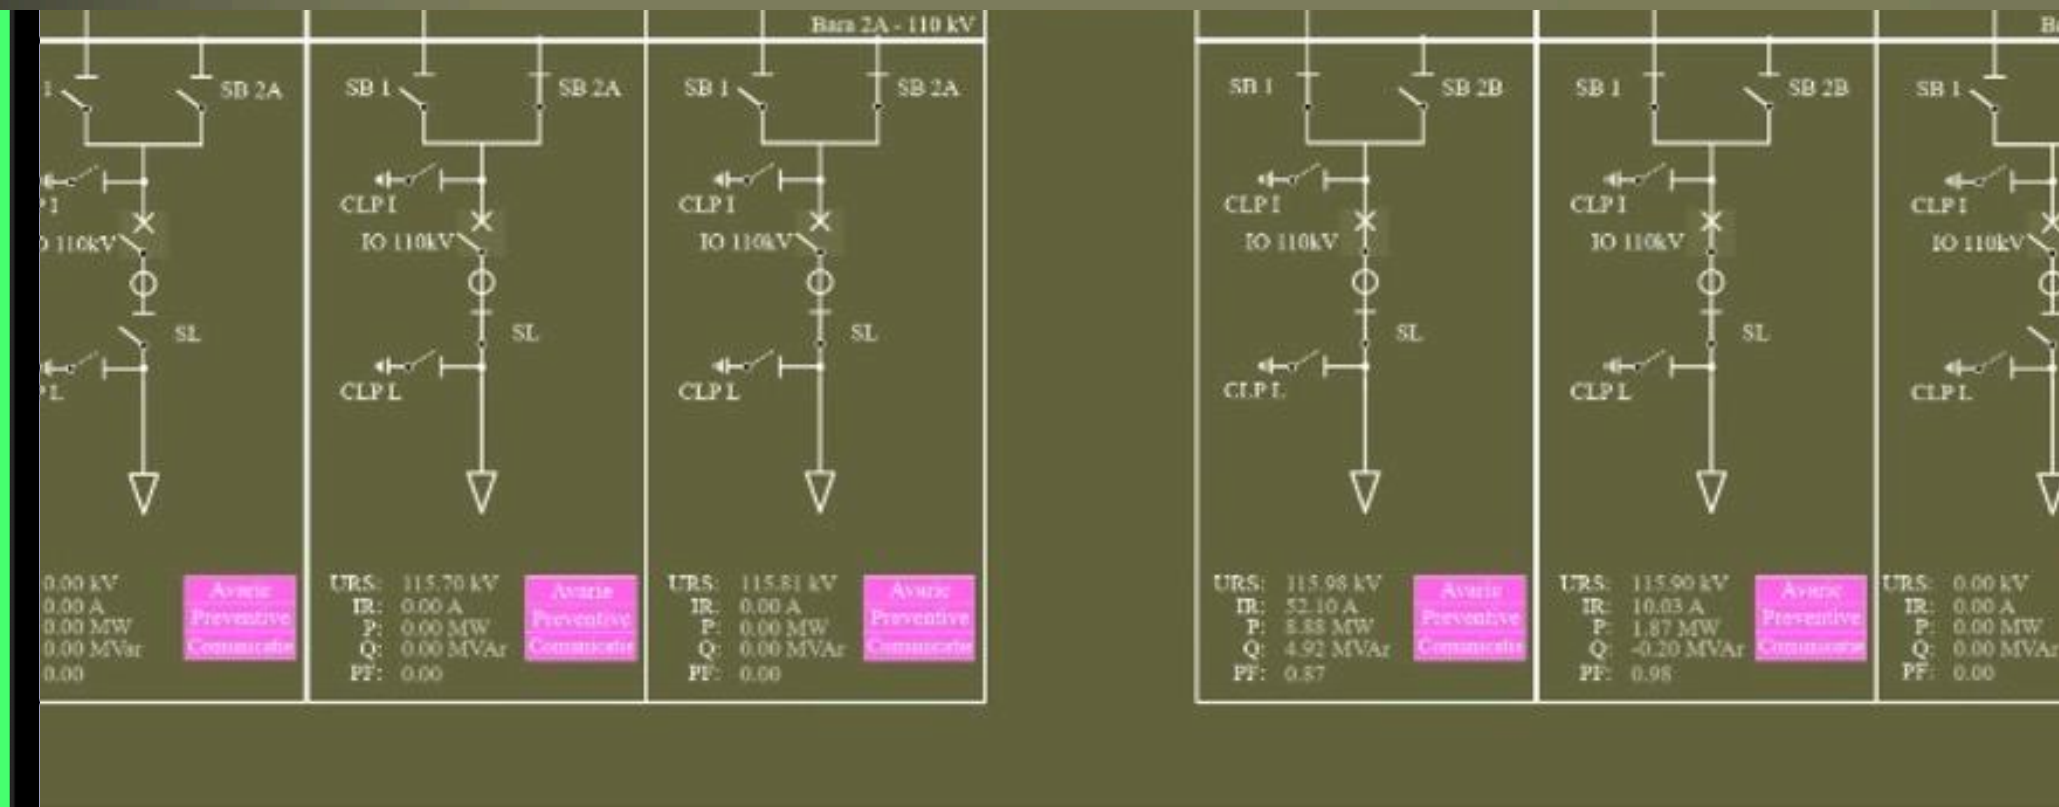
Bara 2A - 110 kV

1 SB 2A
P I
O 110kV
SL
P L
0.00 kV
0.00 A
0.00 MW
0.00 MVAr
0.00
Avarie
Preventive
Comunicatie

SB 1 SB 2A
CLP I
IO 110kV
SL
CLP L
URS: 115.70 kV
IR: 0.00 A
P: 0.00 MW
Q: 0.00 MVAr
PF: 0.00
Avarie
Preventive
Comunicatie

SB 1 SB 2A
CLP I
IO 110kV
SL
CLP L
URS: 115.81 kV
IR: 0.00 A
P: 0.00 MW
Q: 0.00 MVAr
PF: 0.00
Avarie
Preventive
Comunicatie

SB 1 SB 2B
CLP I
IO 110kV
SL
CLP L
URS: 115.98 kV
IR: 52.10 A
P: 8.88 MW
Q: 4.92 MVAr
PF: 0.87
Avarie
Preventive
Comunicatie

SB 1 SB 2B
CLP I
IO 110kV
SL
CLP L
URS: 115.90 kV
IR: 10.03 A
P: 1.87 MW
Q: -0.20 MVAr
PF: 0.98
Avarie
Preventive
Comunicatie

B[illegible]
SB 1
CLP I
IO 110kV
CLP L
URS: 0.00 kV
IR: 0.00 A
P: 0.00 MW
Q: 0.00 MVAr
PF: 0.00